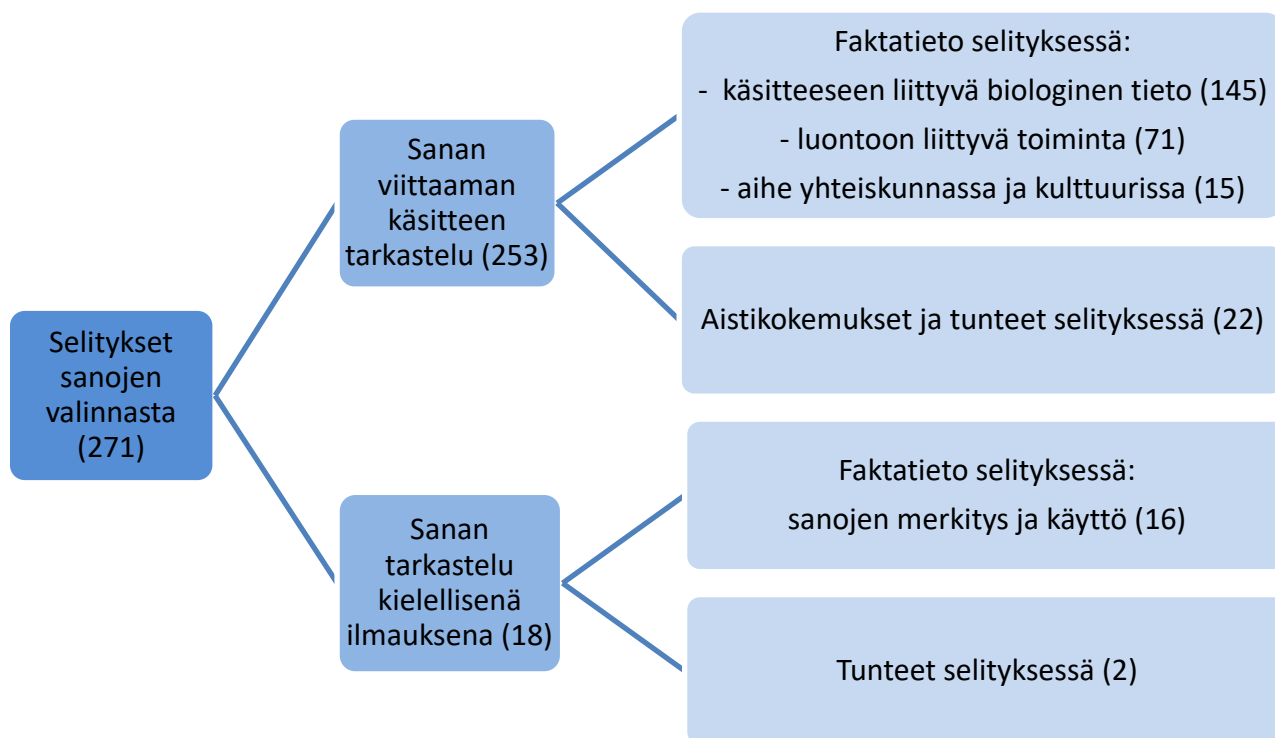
Selitykset sanojen valinnasta (271)

Sanan viittaaman käsitteen tarkastelu (253)

Faktatieto selityksessä:
- käsitteeseen liittyvä biologinen tieto (145)
- luontoon liittyvä toiminta (71)
- aihe yhteiskunnassa ja kulttuurissa (15)

Aistikokemukset ja tunteet selityksessä (22)

Sanan tarkastelu kielellisenä ilmauksena (18)

Faktatieto selityksessä:
sanojen merkitys ja käyttö (16)

Tunteet selityksessä (2)